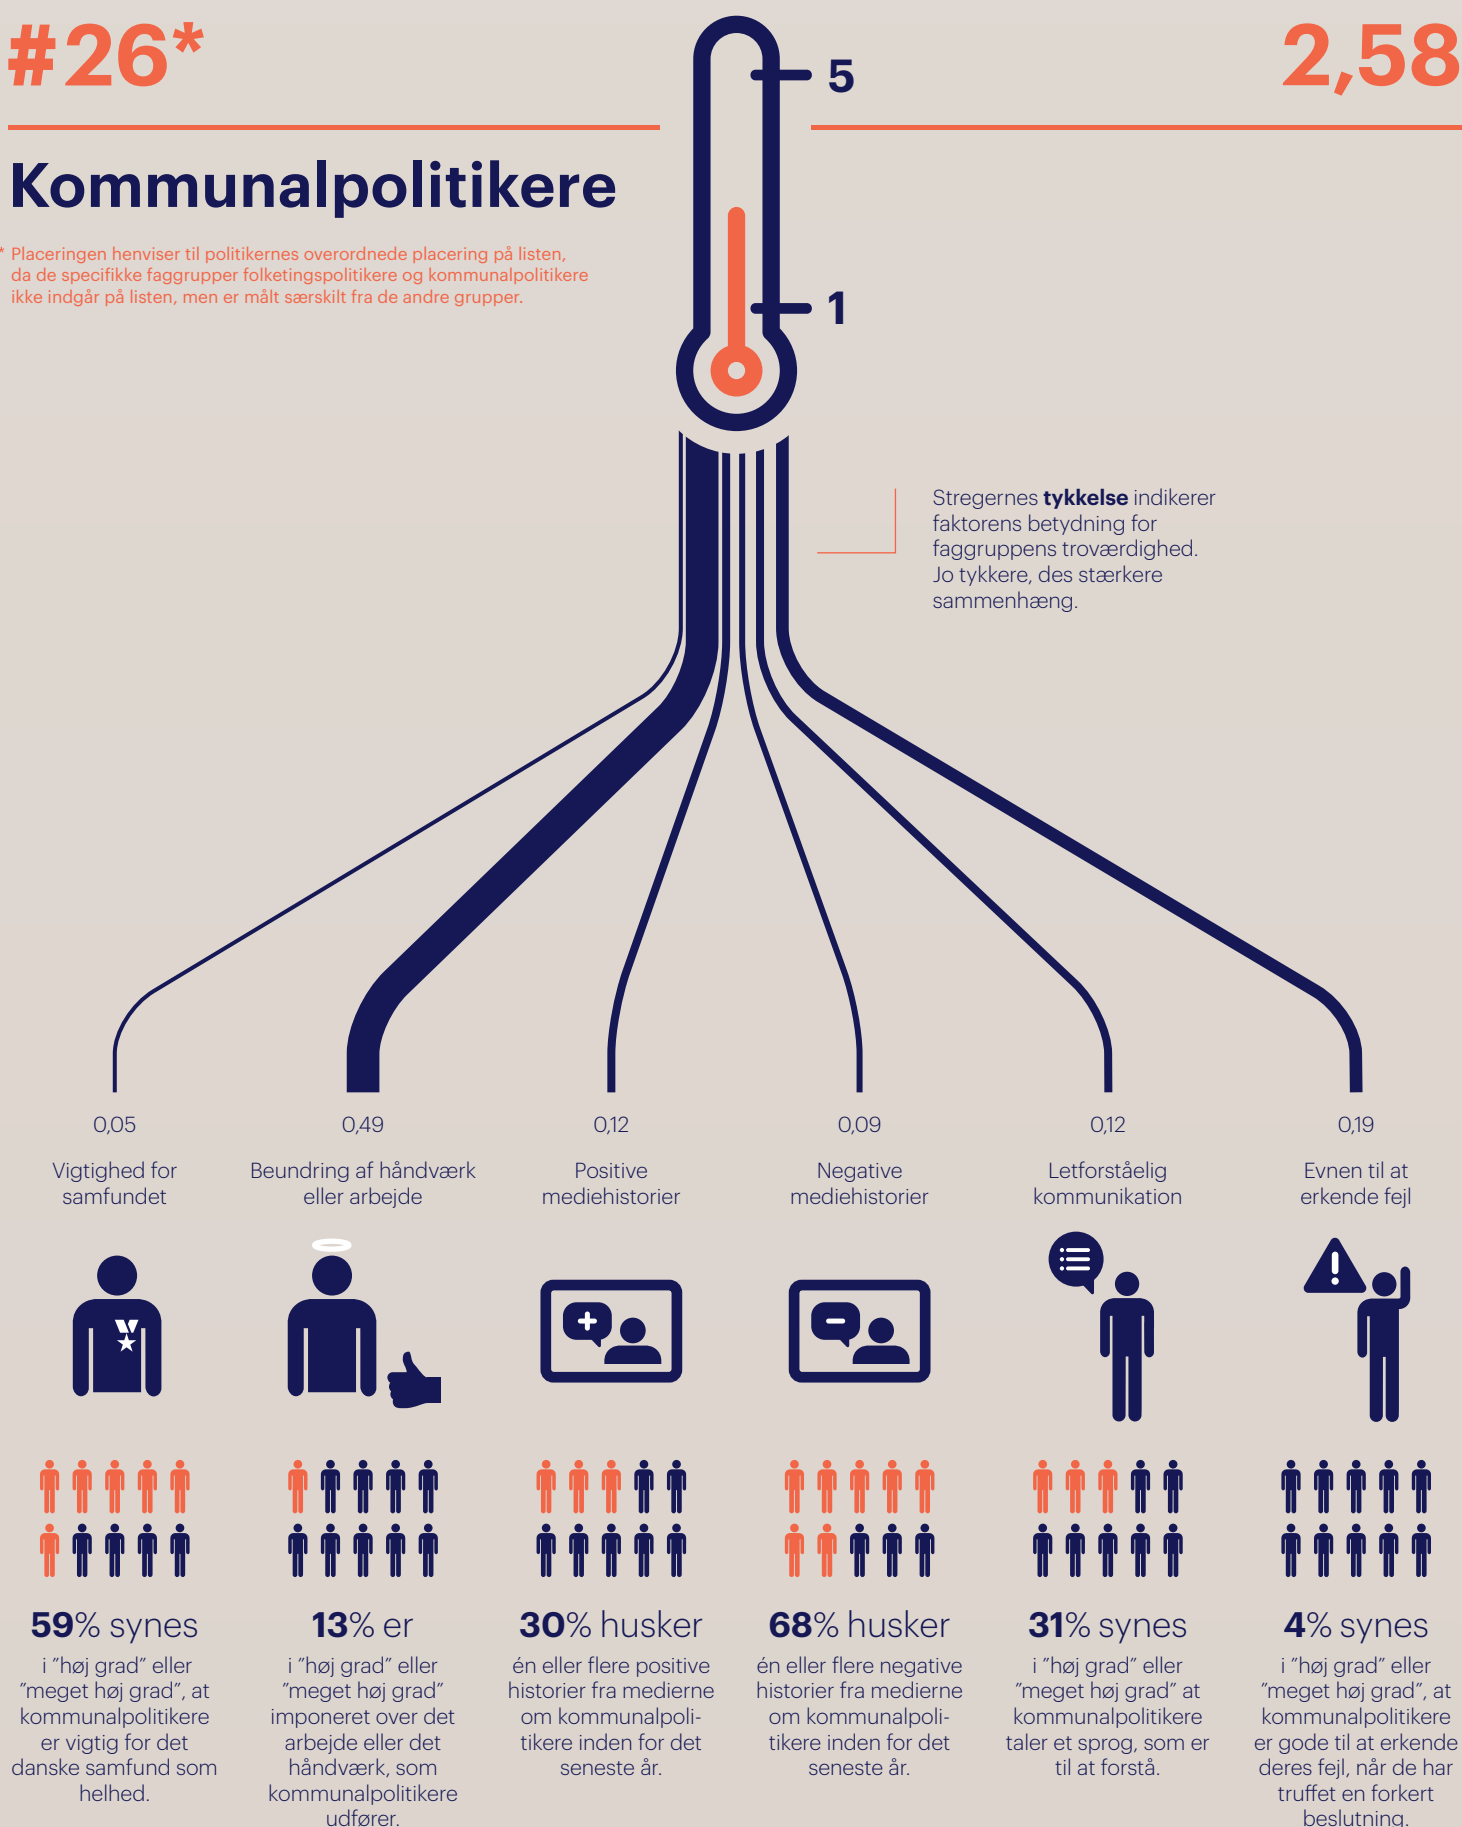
#26*

2,58

5

1

Kommunalpolitikere

* Placeringen henviser til politikernes overordnede placering på listen, da de specifikke faggrupper folketingspolitikere og kommunalpolitikere ikke indgår på listen, men er målt særskilt fra de andre grupper.

Stregernes **tykkelse** indikerer faktorens betydning for faggruppens troværdighed. Jo tykkere, des stærkere sammenhæng.

0,05

Vigtighed for samfundet

0,49

Beundring af håndværk eller arbejde

0,12

Positive mediehistorier

0,09

Negative mediehistorier

0,12

Letforståelig kommunikation

0,19

Evnen til at erkende fejl

**59**% synes
i "høj grad" eller "meget høj grad", at kommunalpolitikere er vigtig for det danske samfund som helhed.

**13**% er
i "høj grad" eller "meget høj grad" imponeret over det arbejde eller det håndværk, som kommunalpolitikere udfører.

**30**% husker
én eller flere positive historier fra medierne om kommunalpolitikere inden for det seneste år.

**68**% husker
én eller flere negative historier fra medierne om kommunalpolitikere inden for det seneste år.

**31**% synes
i "høj grad" eller "meget høj grad" at kommunalpolitikere taler et sprog, som er til at forstå.

**4**% synes
i "høj grad" eller "meget høj grad", at kommunalpolitikere er gode til at erkende deres fejl, når de har truffet en forkert beslutning.